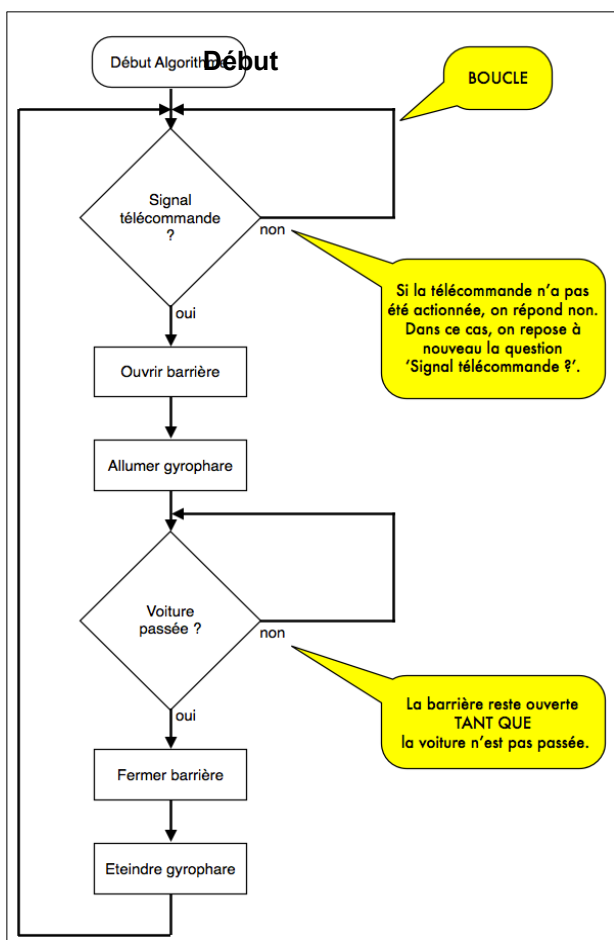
Début AlgorithmeDébut

BOUCLE

Signal télécommande ?

non

Si la télécommande n'a pas été actionnée, on répond non. Dans ce cas, on repose à nouveau la question 'Signal télécommande ?'.

oui

Ouvrir barrière

Allumer gyrophare

Voiture passée ?

non

La barrière reste ouverte TANT QUE la voiture n'est pas passée.

oui

Fermer barrière

Eteindre gyrophare